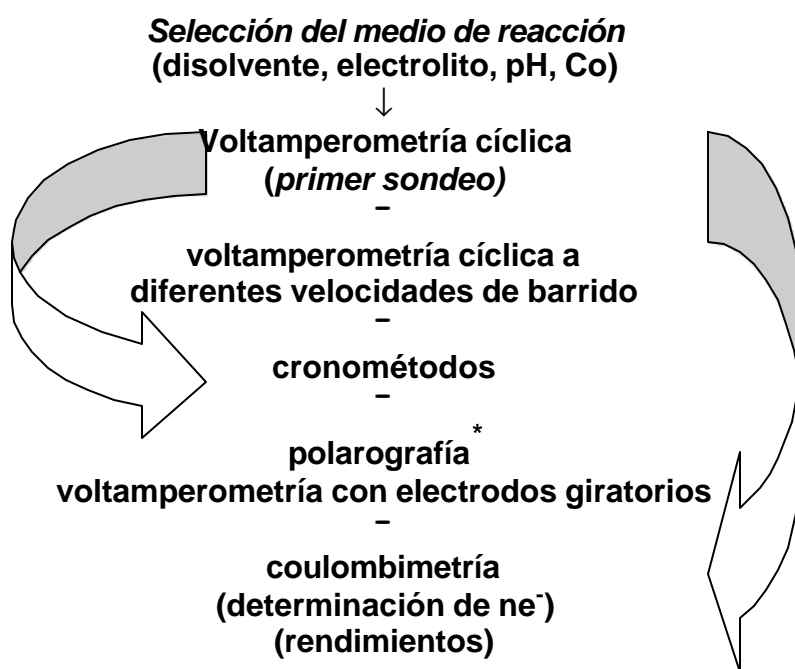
*Selección del medio de reacción*
**(disolvente, electrolito, pH, Co)**
↓
**Voltamperometría cíclica**
**(*primer sondeo)***
–
**voltamperometría cíclica a diferentes velocidades de barrido**
–
**cronométodos**
–
**polarografía***
**voltamperometría con electrodos giratorios**
–
**coulombimetría**
**(determinación de $ne^-$)**
**(rendimientos)**